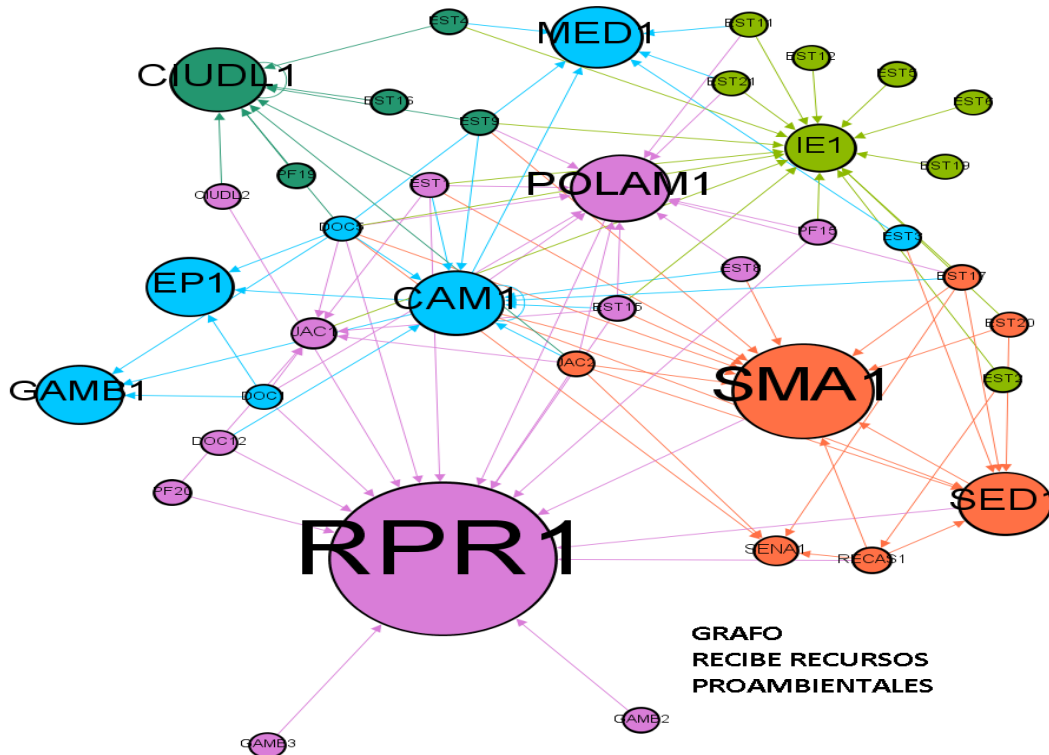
EST4
MED1
EST11
EST12
CIUDL1
EST21
EST5
EST6
EST16
EST9
IE1
EST19
PF15
EST1
POLAM1
CIUDL2
DOC5
PF13
EST3
EP1
CAM1
EST8
EST17
EST15
JAC1
EST20
JAC2
SMA1
GAMB1
DOC1
EST2
DOC12
PF20
SED1
RPR1
SENA1
RECAS1
GRAFO
RECIBE RECURSOS
PROAMBIENTALES
GAMB2
GAMB3